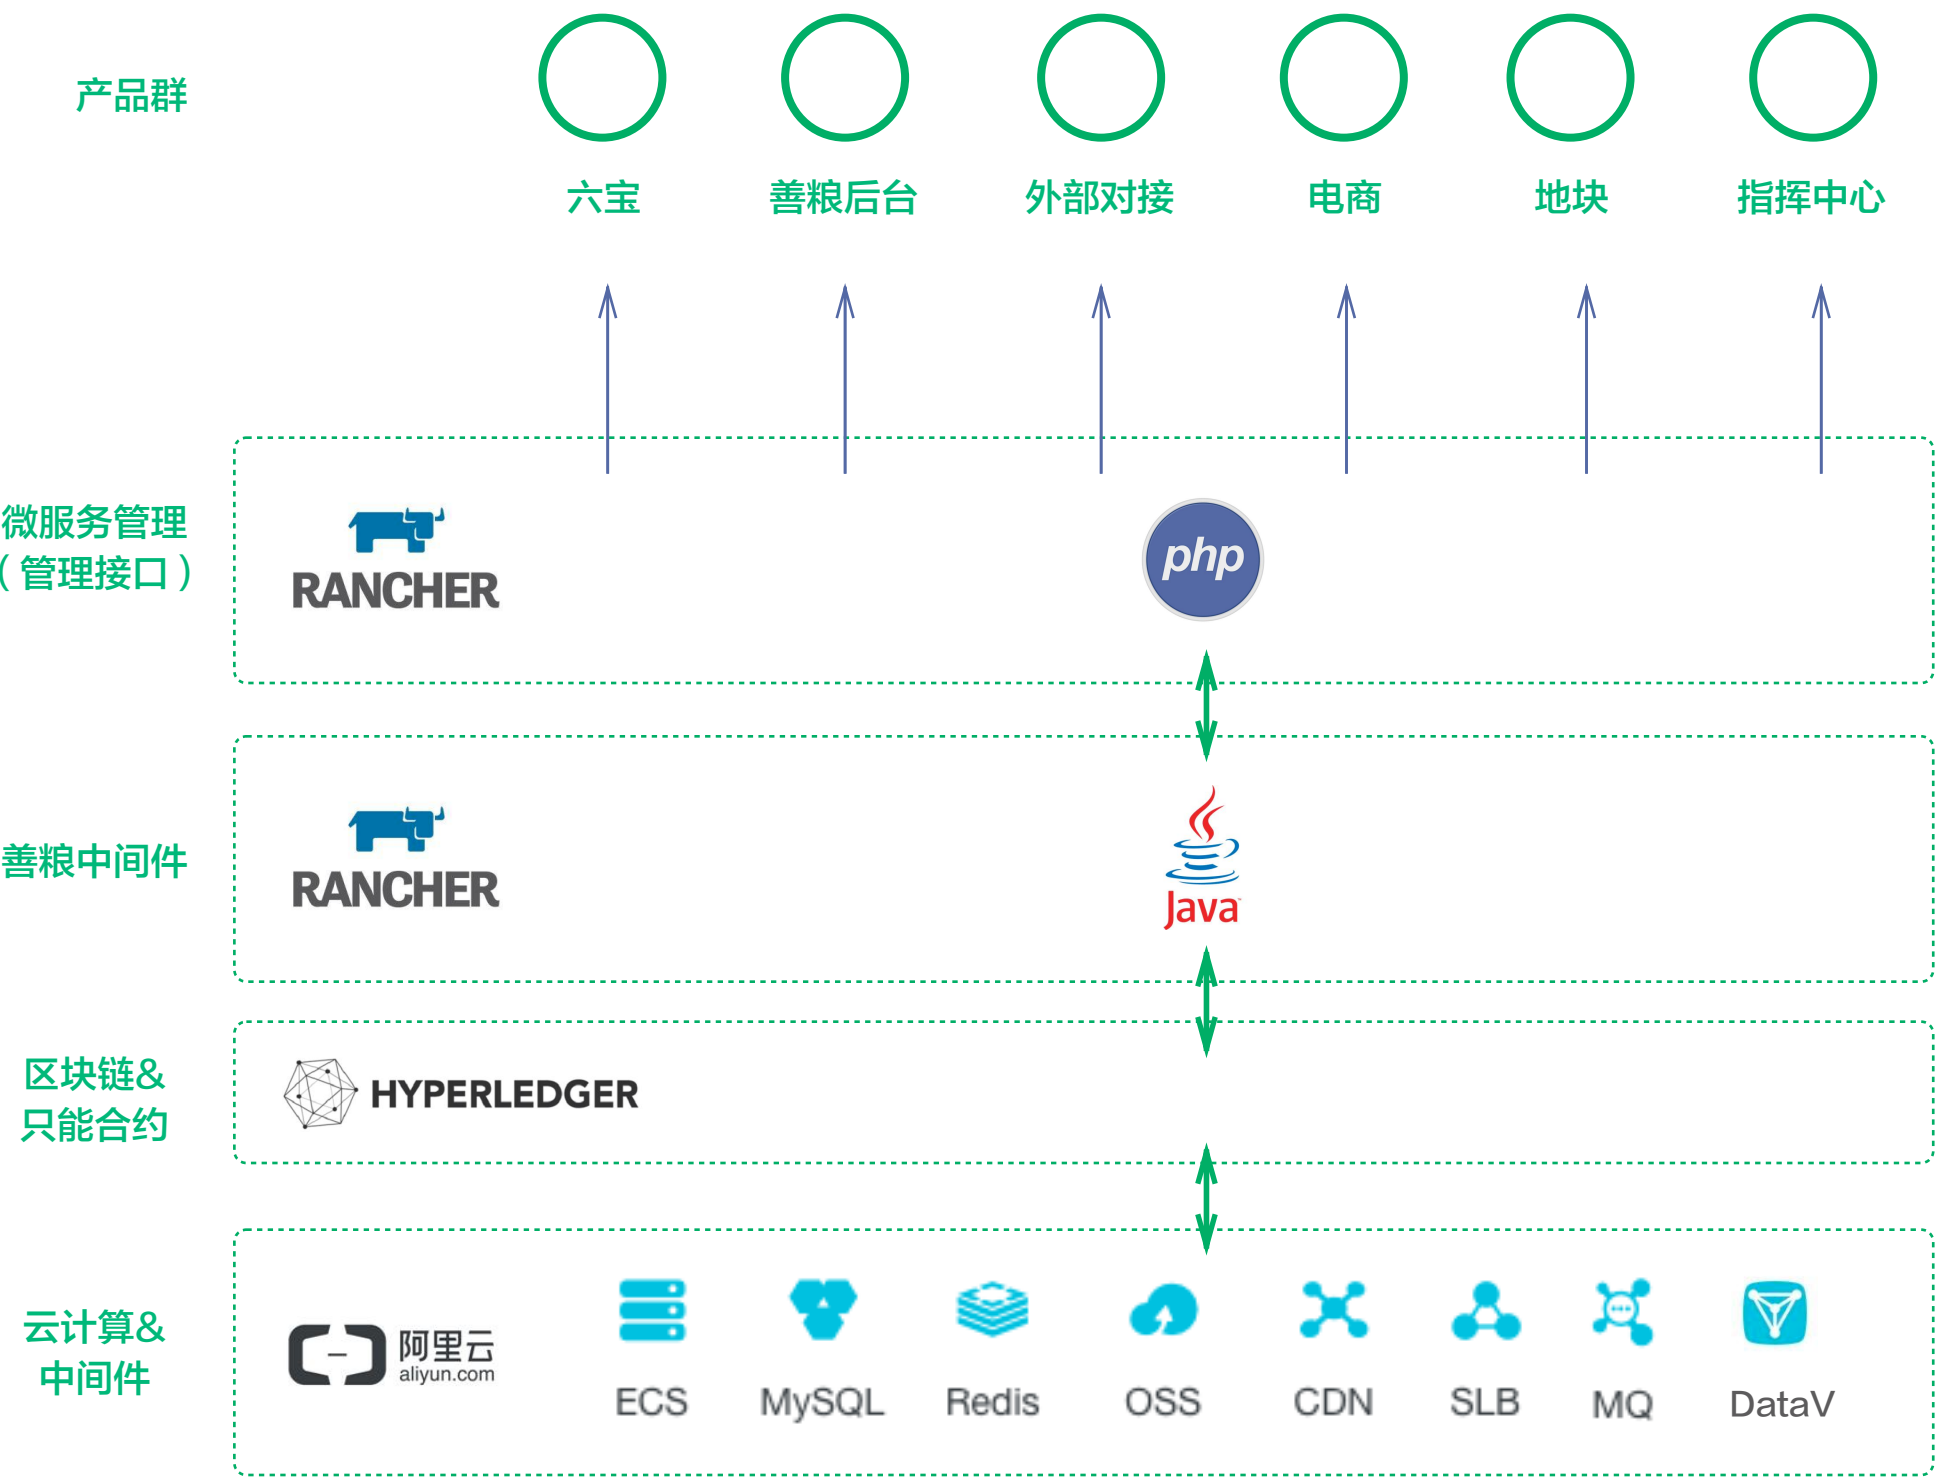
产品群

六宝 善粮后台 外部对接 电商 地块 指挥中心

微服务管理（管理接口）

RANCHER

php

善粮中间件

RANCHER

Java

区块链&只能合约

HYPERLEDGER

云计算&中间件

阿里云 aliyun.com

ECS MySQL Redis OSS CDN SLB MQ DataV